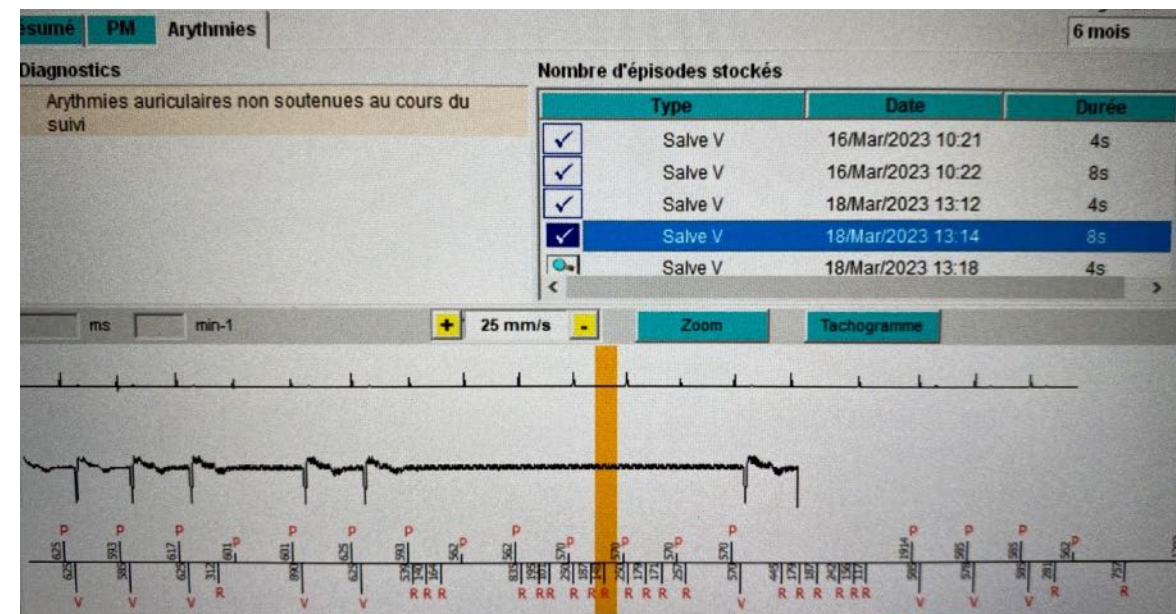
ésumé PM Arythmies

6 mois

Diagnostics

Arythmies auriculaires non soutenues au cours du suivi

Nombre d'épisodes stockés

| | Type | Date | Durée |
|---|---|---|---|
| ✓ | Salve V | 16/Mar/2023 10:21 | 4s |
| ✓ | Salve V | 16/Mar/2023 10:22 | 8s |
| ✓ | Salve V | 18/Mar/2023 13:12 | 4s |
| ✓ | Salve V | 18/Mar/2023 13:14 | 8s |
| | Salve V | 18/Mar/2023 13:18 | 4s |

ms min-1 + 25 mm/s - Zoom Tachogramme

P P P P P P P P P P P P P P P P

625 593 617 601 601 625 593 562 562 570 570 570 570 1914 585 585 562

625 585 625 312 890 625 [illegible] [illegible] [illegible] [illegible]

V V V R V V R R R R R R R R R R R R V R R R R R R V V V R R